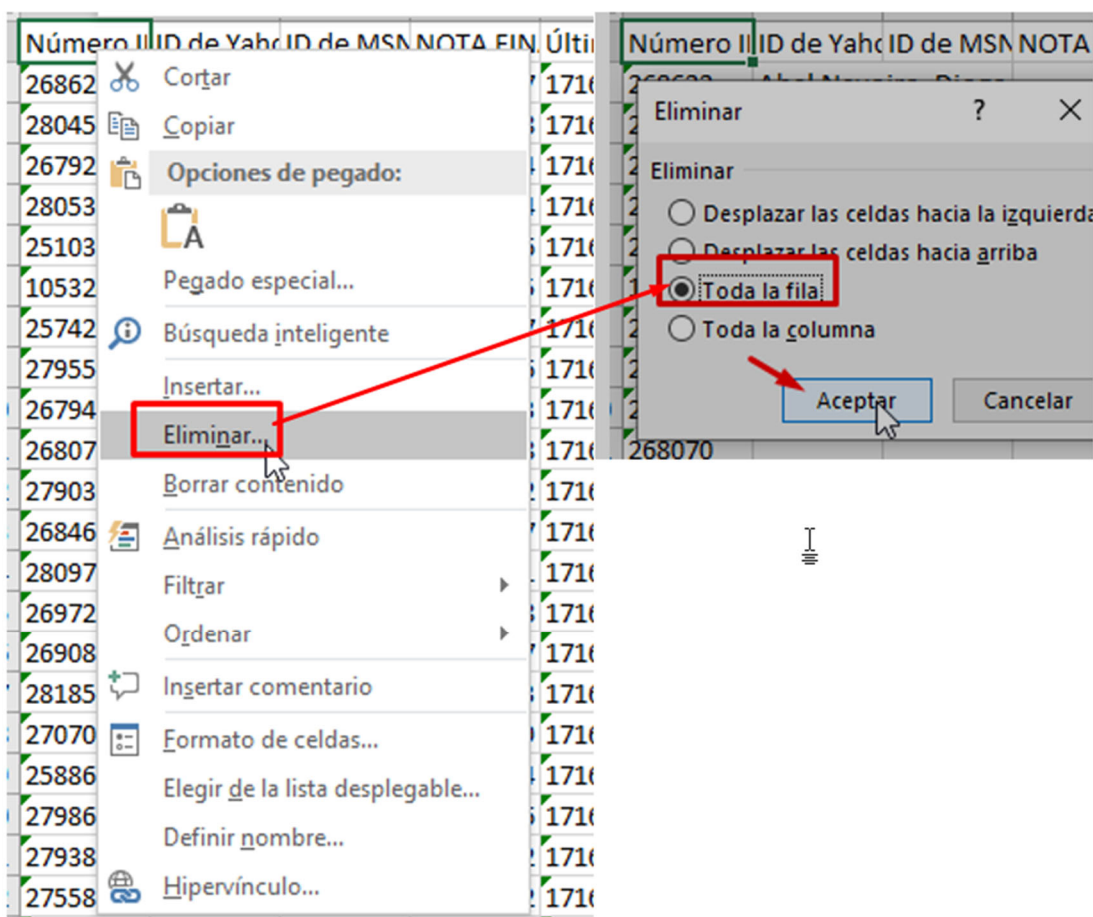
| Número I | ID de Yaho | ID de MSN | NOTA FIN | Últin |
|---|---|---|---|---|
| 26862 | | | | 1716 |
| 28045 | | | | 1716 |
| 26792 | | | | 1716 |
| 28053 | | | | 1716 |
| 25103 | | | | 1716 |
| 10532 | | | | 1716 |
| 25742 | | | | 1716 |
| 27955 | | | | 1716 |
| 26794 | | | | 1716 |
| 26807 | | | | 1716 |
| 27903 | | | | 1716 |
| 26846 | | | | 1716 |
| 28097 | | | | 1716 |
| 26972 | | | | 1716 |
| 26908 | | | | 1716 |
| 28185 | | | | 1716 |
| 27070 | | | | 1716 |
| 25886 | | | | 1716 |
| 27986 | | | | 1716 |
| 27938 | | | | 1716 |
| 27558 | | | | 1716 |

Cortar
Copiar
Opciones de pegado:
Pegado especial...
Búsqueda inteligente
Insertar...
Eliminar...
Borrar contenido
Análisis rápido
Filtrar
Ordenar
Insertar comentario
Formato de celdas...
Elegir de la lista desplegable...
Definir nombre...
Hipervínculo...

Número I ID de Yaho ID de MSN NOTA

Eliminar ? X
Eliminar
Desplazar las celdas hacia la izquierda
Desplazar las celdas hacia arriba
Toda la fila
Toda la columna
Aceptar Cancelar

268070